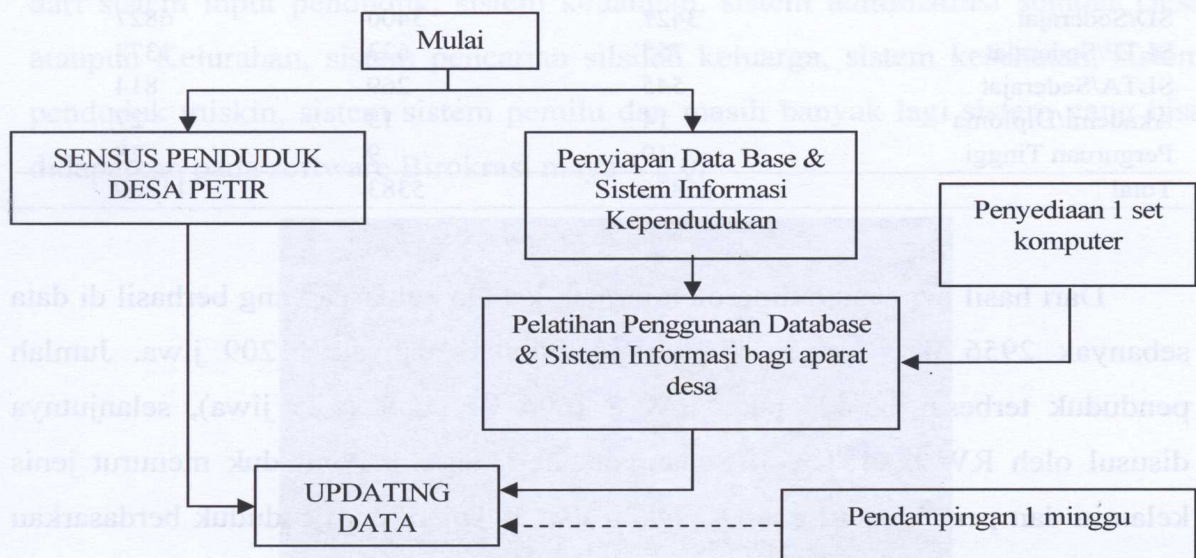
Mulai

SENSUS PENDUDUK DESA PETIR

Penyiapan Data Base & Sistem Informasi Kependudukan

Penyediaan 1 set komputer

Pelatihan Penggunaan Database & Sistem Informasi bagi aparat desa

UPDATING DATA

Pendampingan 1 minggu